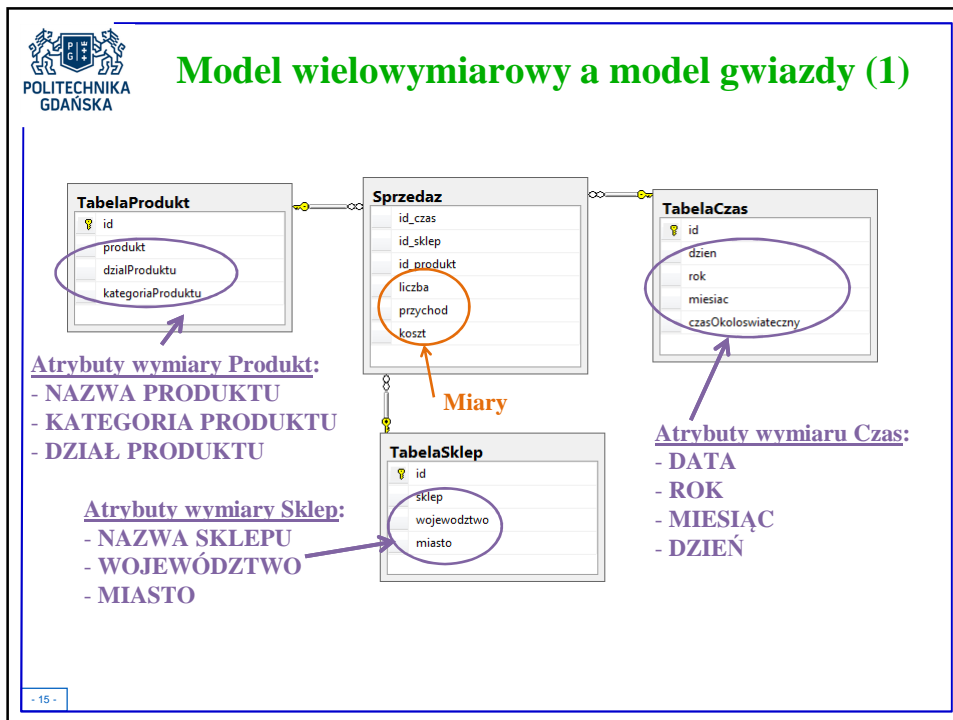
POLITECHNIKA GDAŃSKA

Model wielowymiarowy a model gwiazdy (1)

TabelaProdukt
id
produkt
dzialProduktu
kategoriaProduktu

Sprzedaz
id_czas
id_sklep
id_produkt
liczba
przychod
koszt

TabelaCzas
id
dzien
rok
miesiac
czasOkoloswiateczny

Atrybuty wymiary Produkt:
- NAZWA PRODUKTU
- KATEGORIA PRODUKTU
- DZIAŁ PRODUKTU

Miary

TabelaSklep
id
sklep
wojewodztwo
miasto

Atrybuty wymiaru Czas:
- DATA
- ROK
- MIESIĄC
- DZIEŃ

Atrybuty wymiary Sklep:
- NAZWA SKLEPU
- WOJEWÓDZTWO
- MIASTO

- 15 -